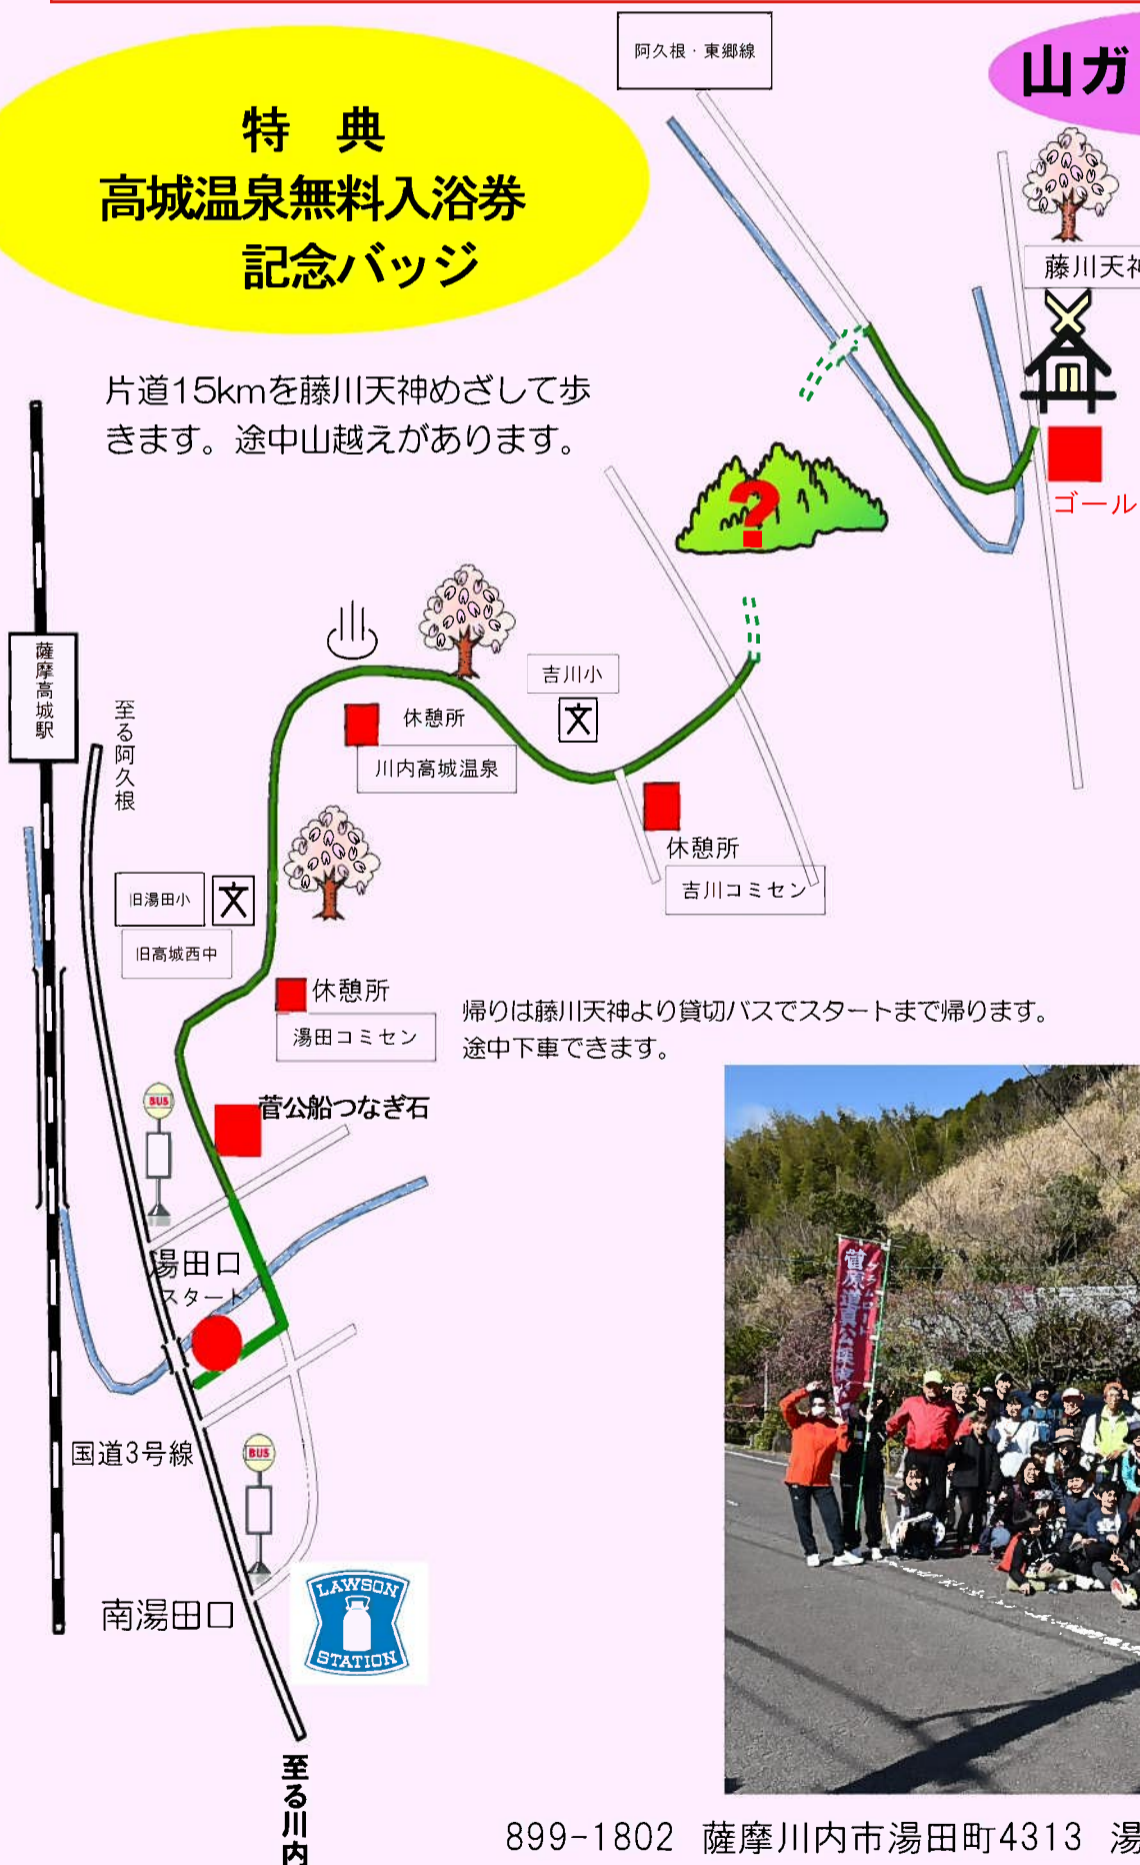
特 典
高城温泉無料入浴券
記念バッジ

阿久根・東郷線

山ガ

藤川天神

ゴール

片道15kmを藤川天神めざして歩きます。途中山越えがあります。

吉川小

休憩所
川内高城温泉

休憩所
吉川コミセン

薩摩高城駅

至る阿久根

旧湯田小

旧高城西中

休憩所
湯田コミセン

帰りは藤川天神より貸切バスでスタートまで帰ります。
途中下車できます。

菅公船つなぎ石

BUS

湯田口
スタート

国道3号線

BUS

南湯田口

LAWSON STATION

至る川内

899-1802 薩摩川内市湯田町4313 湯